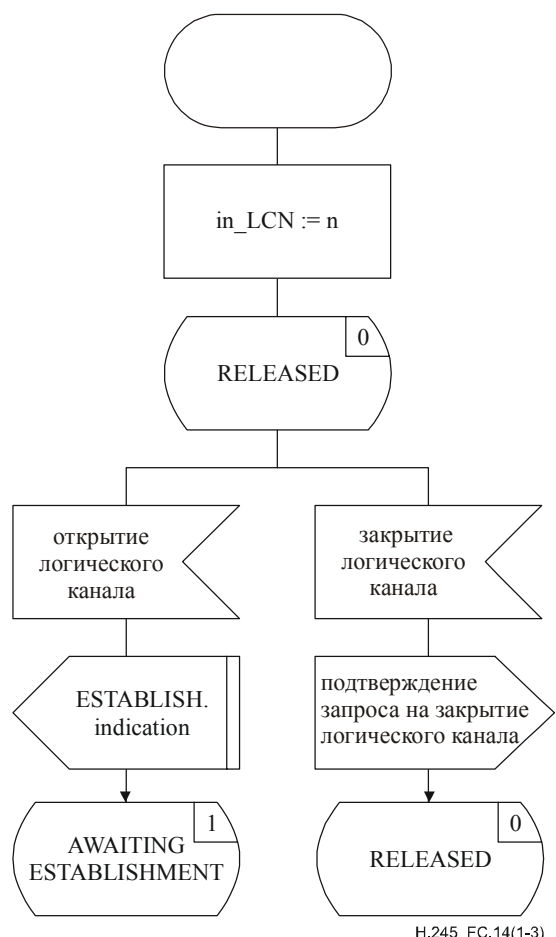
in_LCN := n

0
RELEASED

открытие логического канала

закрытие логического канала

ESTABLISH. indication

подтверждение запроса на закрытие логического канала

1
AWAITING ESTABLISHMENT

0
RELEASED

H.245_FC.14(1-3)